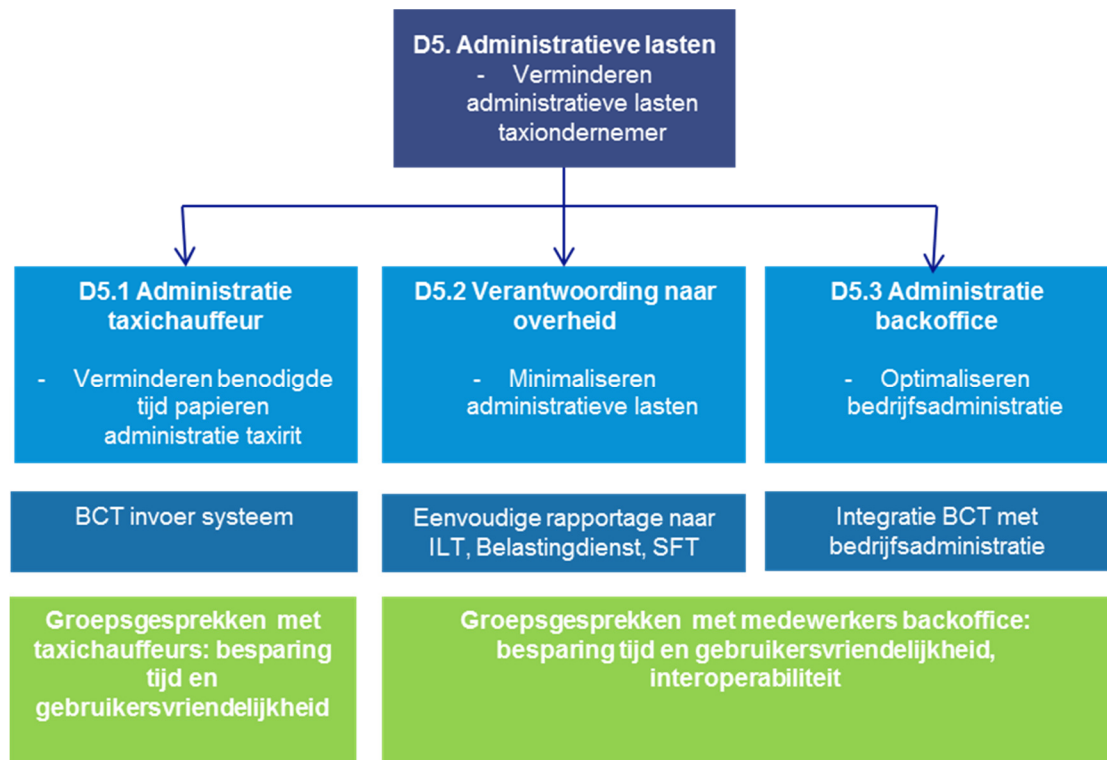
D5. Administratieve lasten
- Verminderen administratieve lasten taxiondernemer

D5.1 Administratie taxichauffeur
- Verminderen benodigde tijd papieren administratie taxirit

D5.2 Verantwoording naar overheid
- Minimaliseren administratieve lasten

D5.3 Administratie backoffice
- Optimaliseren bedrijfsadministratie

BCT invoer systeem

Eenvoudige rapportage naar ILT, Belastingdienst, SFT

Integratie BCT met bedrijfsadministratie

Groepsgesprekken met taxichauffeurs: besparing tijd en gebruikersvriendelijkheid

Groepsgesprekken met medewerkers backoffice: besparing tijd en gebruikersvriendelijkheid, interoperabiliteit